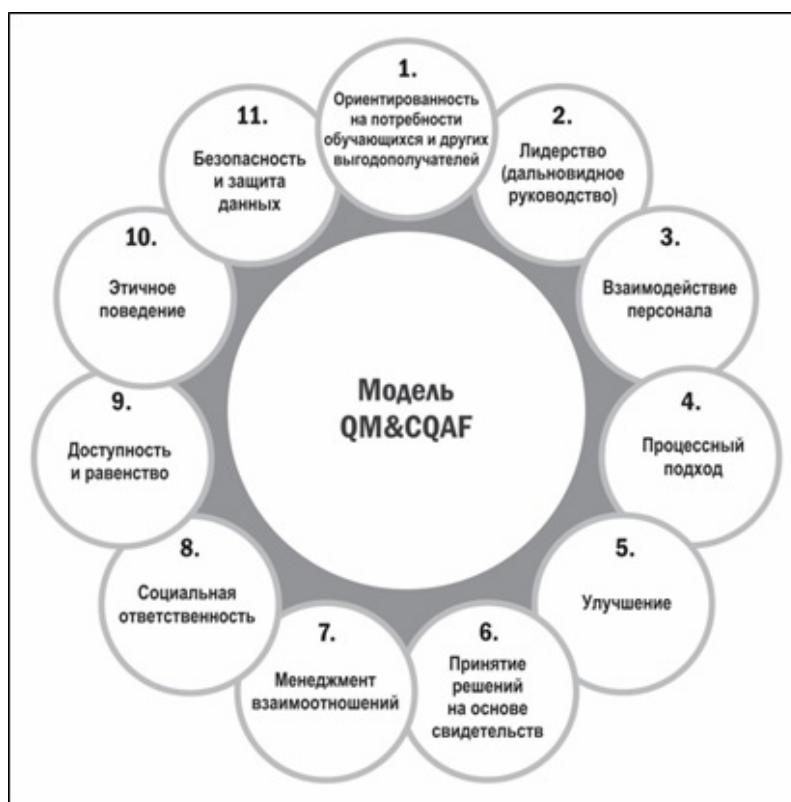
1.
Ориентированность на потребности обучающихся и других выгодополучателей

2.
Лидерство (дальновидное руководство)

3.
Взаимодействие персонала

4.
Процессный подход

5.
Улучшение

6.
Принятие решений на основе свидетельств

7.
Менеджмент взаимоотношений

8.
Социальная ответственность

9.
Доступность и равенство

10.
Этичное поведение

11.
Безопасность и защита данных

Модель QM&CQAF